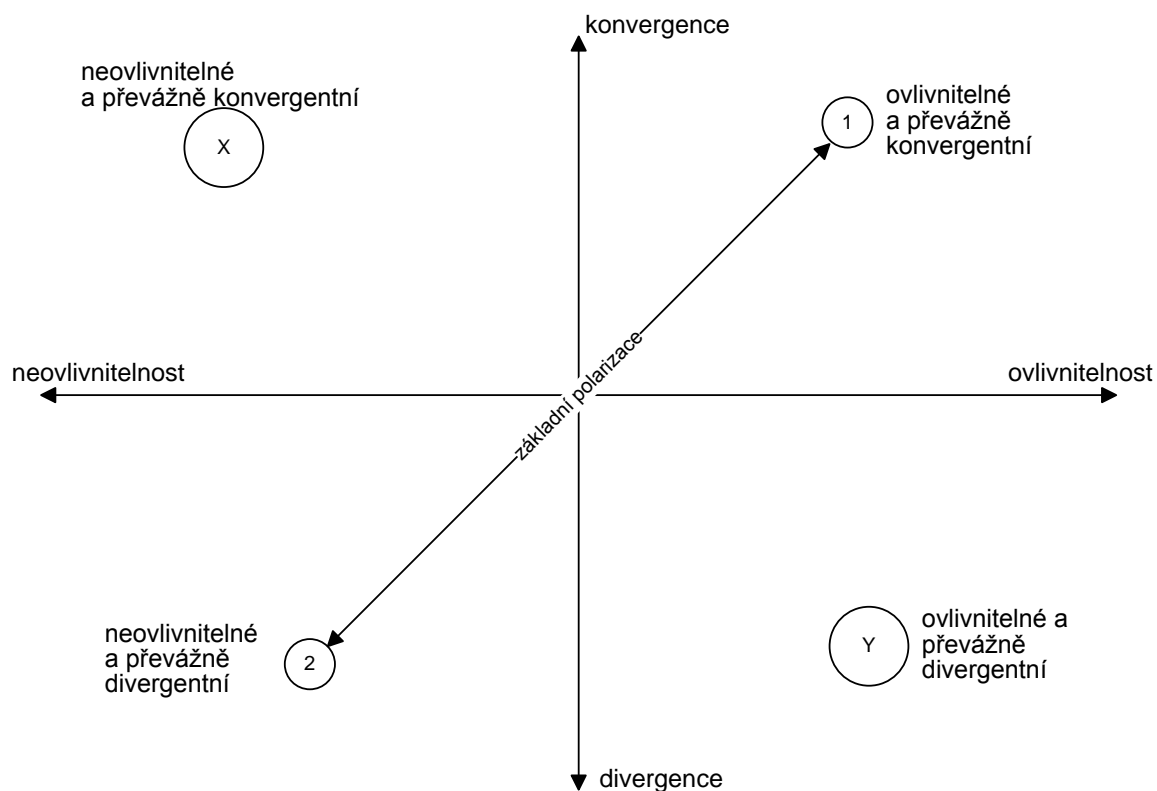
konvergence

neovlivnitelné a převážně konvergentní

X

1

ovlivnitelné a převážně konvergentní

základní polarizace

neovlivnitelnost

ovlivnitelnost

neovlivnitelné a převážně divergentní

2

Y

ovlivnitelné a převážně divergentní

divergence